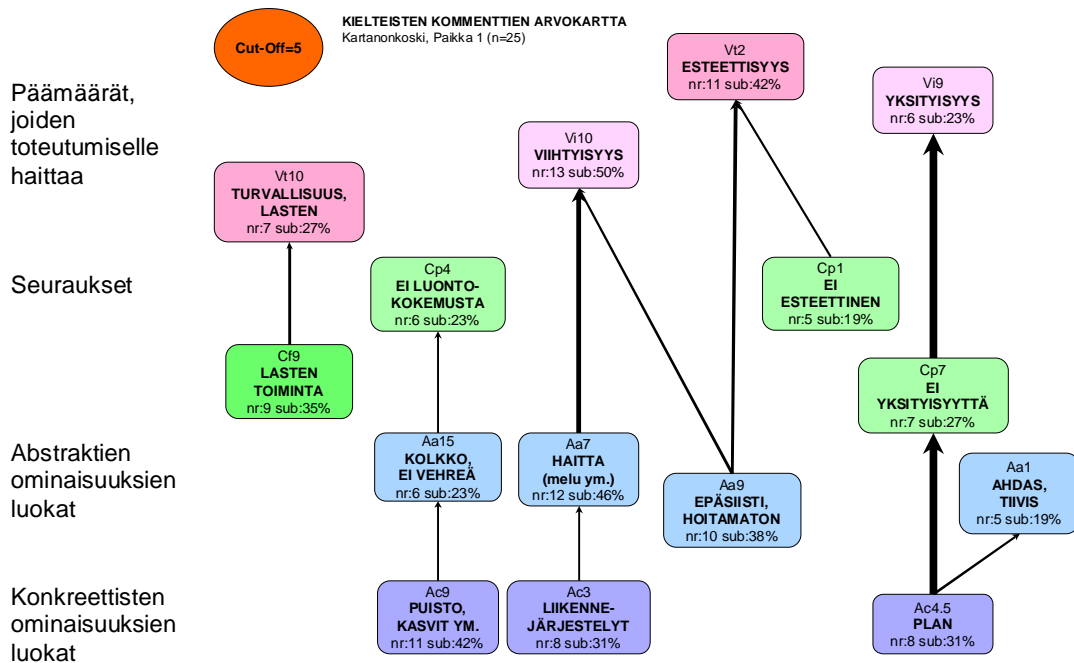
Cut-Off=5

KIELTEISTEN KOMMENTTIEN ARVOKARTTA
Kartanonkoski, Paikka 1 (n=25)

Päämäärät, joiden toteutumiselle haittaa

Seuraukset

Abstraktien ominaisuuksien luokat

Konkreettisten ominaisuuksien luokat

Vt2
ESTEETTISYYS
nr:11 sub:42%

Vi9
YKSITYISYYS
nr:6 sub:23%

Vi10
VIIHTYISYYS
nr:13 sub:50%

Vt10
TURVALLISUUS, LASTEN
nr:7 sub:27%

Cp4
EI LUONTOKOKEMUSTA
nr:6 sub:23%

Cp1
EI ESTEETTINEN
nr:5 sub:19%

Cf9
LASTEN TOIMINTA
nr:9 sub:35%

Cp7
EI YKSITYISYYTTÄ
nr:7 sub:27%

Aa15
KOLKKO, EI VEHREÄ
nr:6 sub:23%

Aa7
HAITTA (melu ym.)
nr:12 sub:46%

Aa9
EPÄSIISTI, HOITAMATON
nr:10 sub:38%

Aa1
AHDAS, TIIVIS
nr:5 sub:19%

Ac9
PUISTO, KASVIT YM.
nr:11 sub:42%

Ac3
LIIKENNEJÄRJESTELYT
nr:8 sub:31%

Ac4.5
PLAN
nr:8 sub:31%